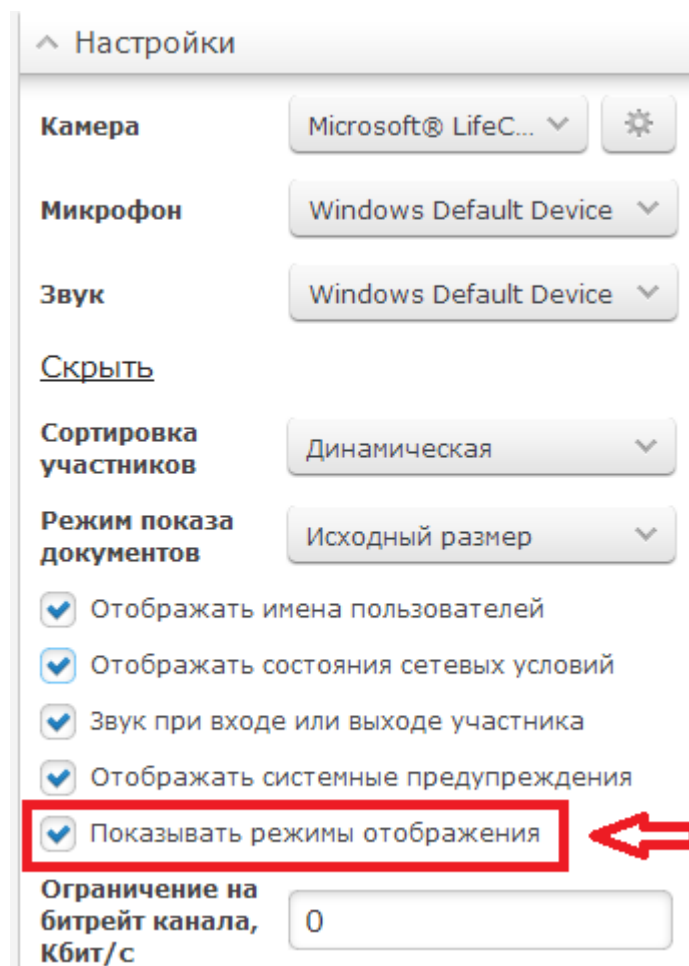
^ Настройки

Камера
Microsoft® LifeC...

Микрофон
Windows Default Device

Звук
Windows Default Device

Скрыть

Сортировка участников
Динамическая

Режим показа документов
Исходный размер

Отображать имена пользователей

Отображать состояния сетевых условий

Звук при входе или выходе участника

Отображать системные предупреждения

Показывать режимы отображения

Ограничение на битрейт канала, Кбит/с
0